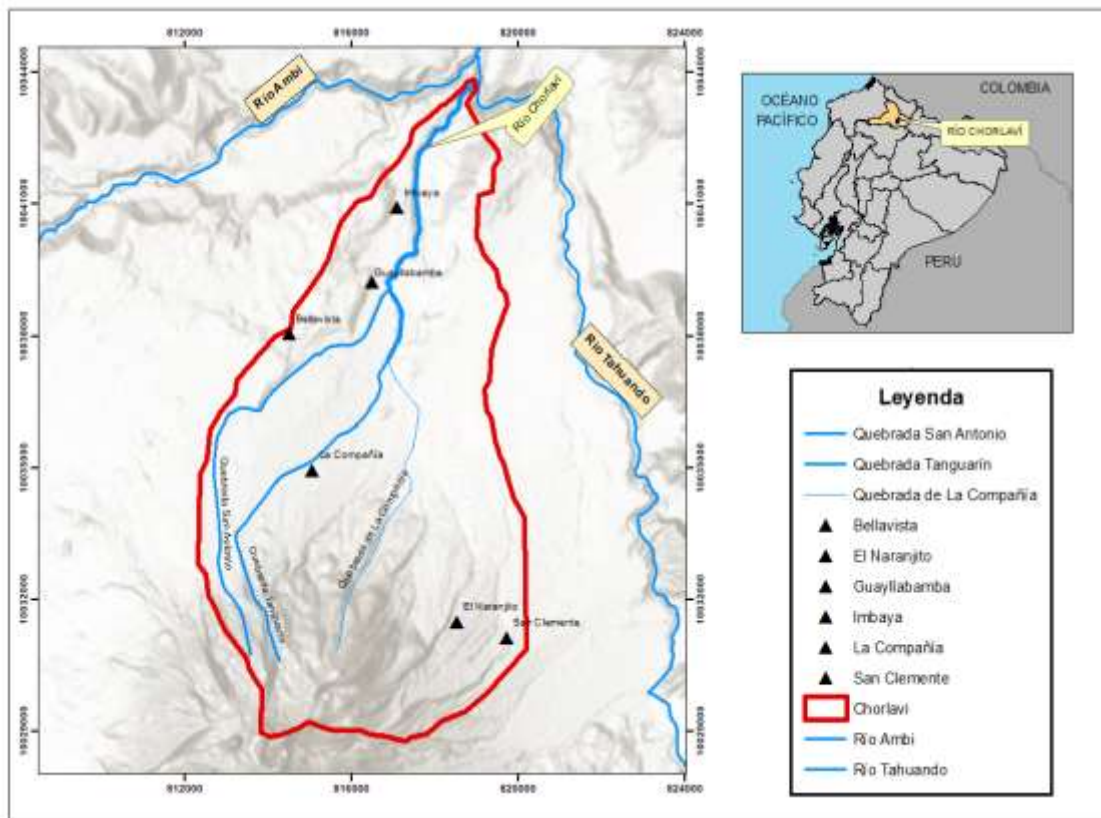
812000
816000
820000
824000

10044000
10041000
10038000
10035000
10032000
10029000

Río Ambi
Río Chorlaví
Imbaya
Guayllabamba
Bellavista
La Compañía
Quebrada San Antonio
Quebrada Tanguarín
Quebrada de La Compañía
El Naranjito
San Clemente
Río Tahuando

OCÉANO PACÍFICO
COLOMBIA
RÍO CHORLAVÍ
PERÚ

Leyenda
Quebrada San Antonio
Quebrada Tanguarín
Quebrada de La Compañía
Bellavista
El Naranjito
Guayllabamba
Imbaya
La Compañía
San Clemente
Chorlaví
Río Ambi
Río Tahuando